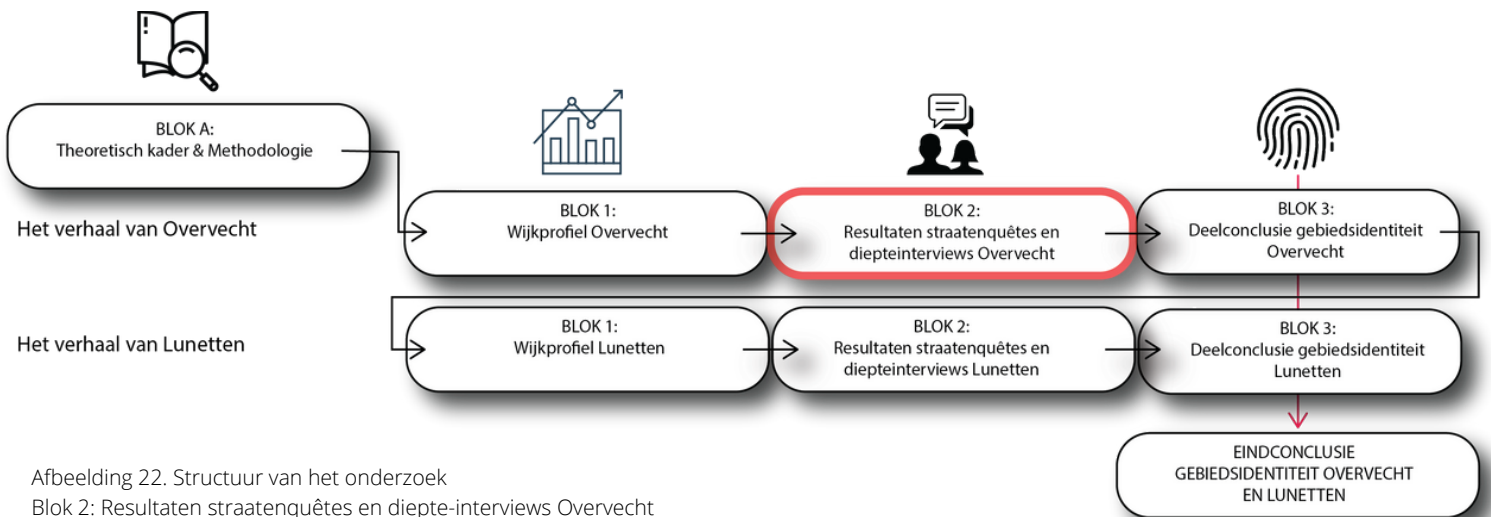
BLOK A:
Theoretisch kader & Methodologie

Het verhaal van Overvecht

BLOK 1:
Wijkprofiel Overvecht

BLOK 2:
Resultaten straatenquêtes en diepteinterviews Overvecht

BLOK 3:
Deelconclusie gebiedsidentiteit Overvecht

Het verhaal van Lunetten

BLOK 1:
Wijkprofiel Lunetten

BLOK 2:
Resultaten straatenquêtes en diepteinterviews Lunetten

BLOK 3:
Deelconclusie gebiedsidentiteit Lunetten

EINDCONCLUSIE
GEBIEDSIDENTITEIT OVERVECHT
EN LUNETTEN

Afbeelding 22. Structuur van het onderzoek
Blok 2: Resultaten straatenquêtes en diepte-interviews Overvecht